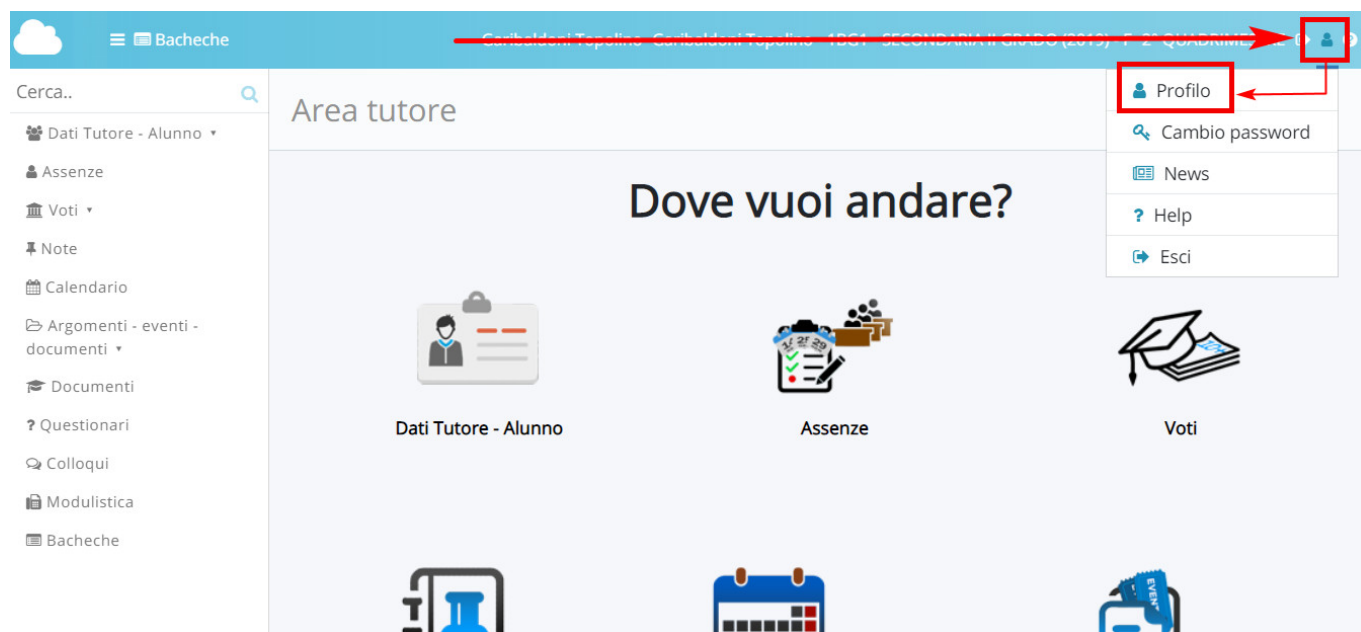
Bacheche

Garibaldeni Topolino - Garibaldeni Topolino - 1BG1 - SECONDARIA II GRADO (2019) - F - 2° QUADRIMESTRE

Profilo
Cambio password
News
Help
Esci

Cerca..

Dati Tutore - Alunno
Assenze
Voti
Note
Calendario
Argomenti - eventi - documenti
Documenti
Questionari
Colloqui
Modulistica
Bacheche

Area tutore

Dove vuoi andare?

Dati Tutore - Alunno

Assenze

Voti